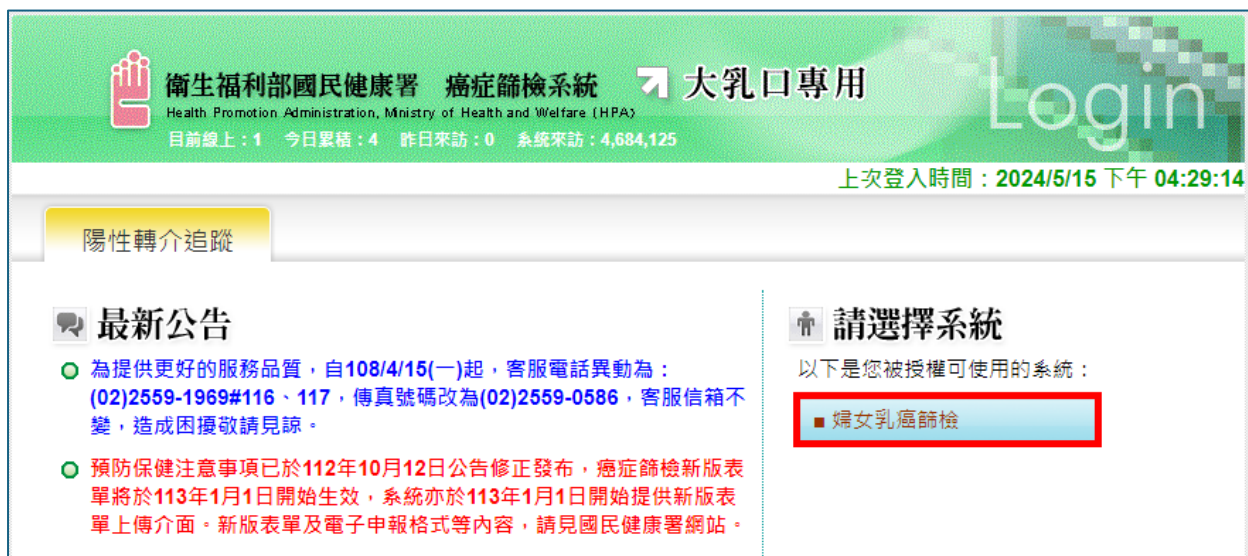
衛生福利部國民健康署　癌症篩檢系統　大乳口專用
Health Promotion Administration, Ministry of Health and Welfare (HPA)
目前線上：1　今日累積：4　昨日來訪：0　系統來訪：4,684,125

Login

上次登入時間：2024/5/15 下午 04:29:14

陽性轉介追蹤

最新公告

為提供更好的服務品質，自108/4/15(一)起，客服電話異動為：(02)2559-1969#116、117，傳真號碼改為(02)2559-0586，客服信箱不變，造成困擾敬請見諒。

預防保健注意事項已於112年10月12日公告修正發布，癌症篩檢新版表單將於113年1月1日開始生效，系統亦於113年1月1日開始提供新版表單上傳介面。新版表單及電子申報格式等內容，請見國民健康署網站。

請選擇系統

以下是您被授權可使用的系統：

婦女乳癌篩檢